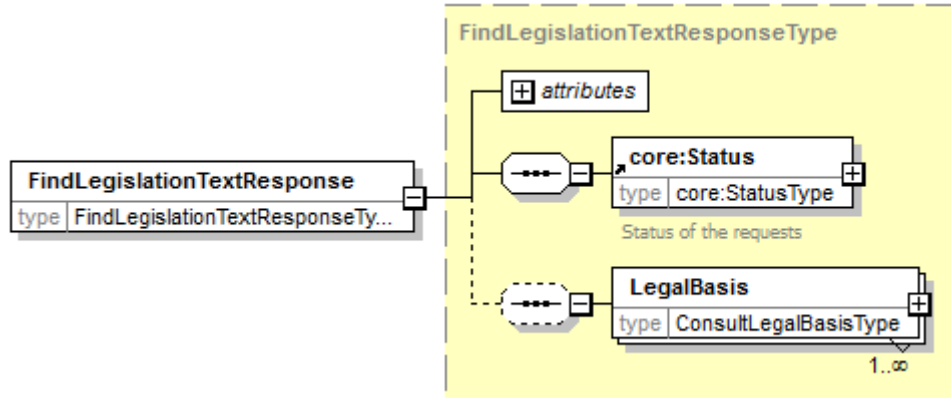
FindLegislationTextResponseType

attributes

FindLegislationTextResponse
type FindLegislationTextResponseTy...

core:Status
type core:StatusType
Status of the requests

LegalBasis
type ConsultLegalBasisType
1..∞